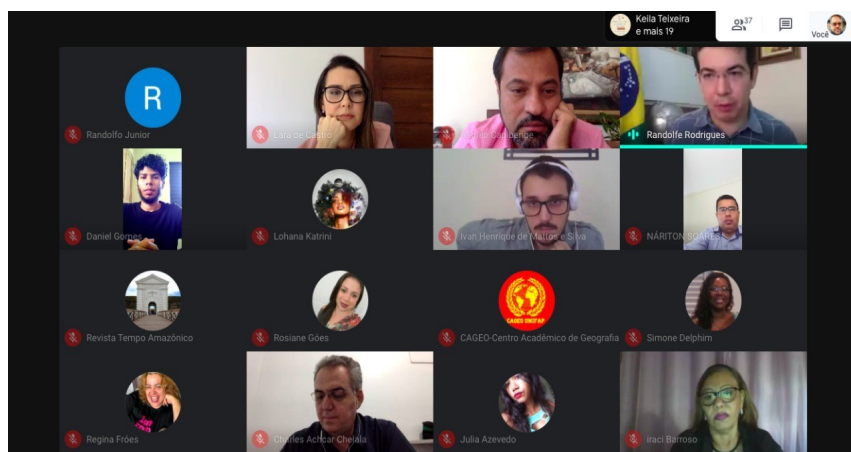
Keila Teixeira
e mais 19

37

Você

R

Randolfo Junior

Lara de Castro

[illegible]

Randolfe Rodrigues

Daniel Gomes

Lohana Katrini

Ivan Henrique de Mattos e Silva

NÁRITON SOARES

Revista Tempo Amazônico

Rosiane Góes

CAGEO UNIFAP

CAGEO-Centro Acadêmico de Geografia

Simone Delphim

Regina Fróes

Charles Achcar Chelala

Julia Azevedo

Iraci Barroso